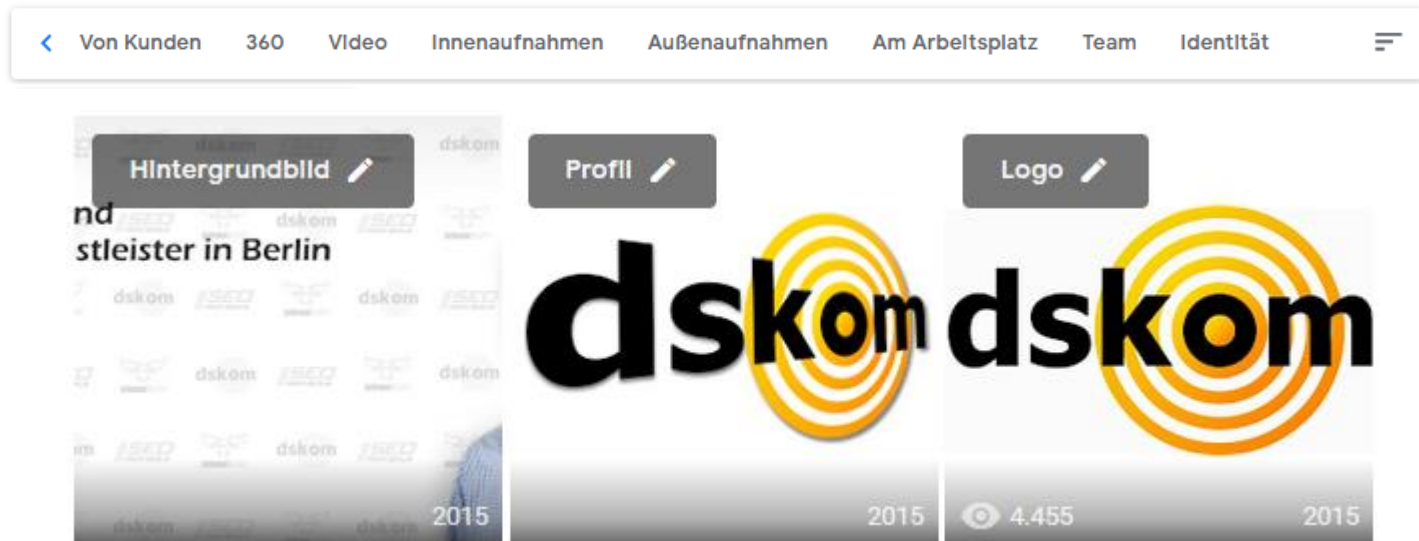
Von Kunden 360 Video Innenaufnahmen Außenaufnahmen Am Arbeitsplatz Team Identität

Hintergrundbild

nd
stleister in Berlin

dskom dskom dskom dskom dskom dskom

2015

Profil

dskom

2015

Logo

dskom

4.455

2015